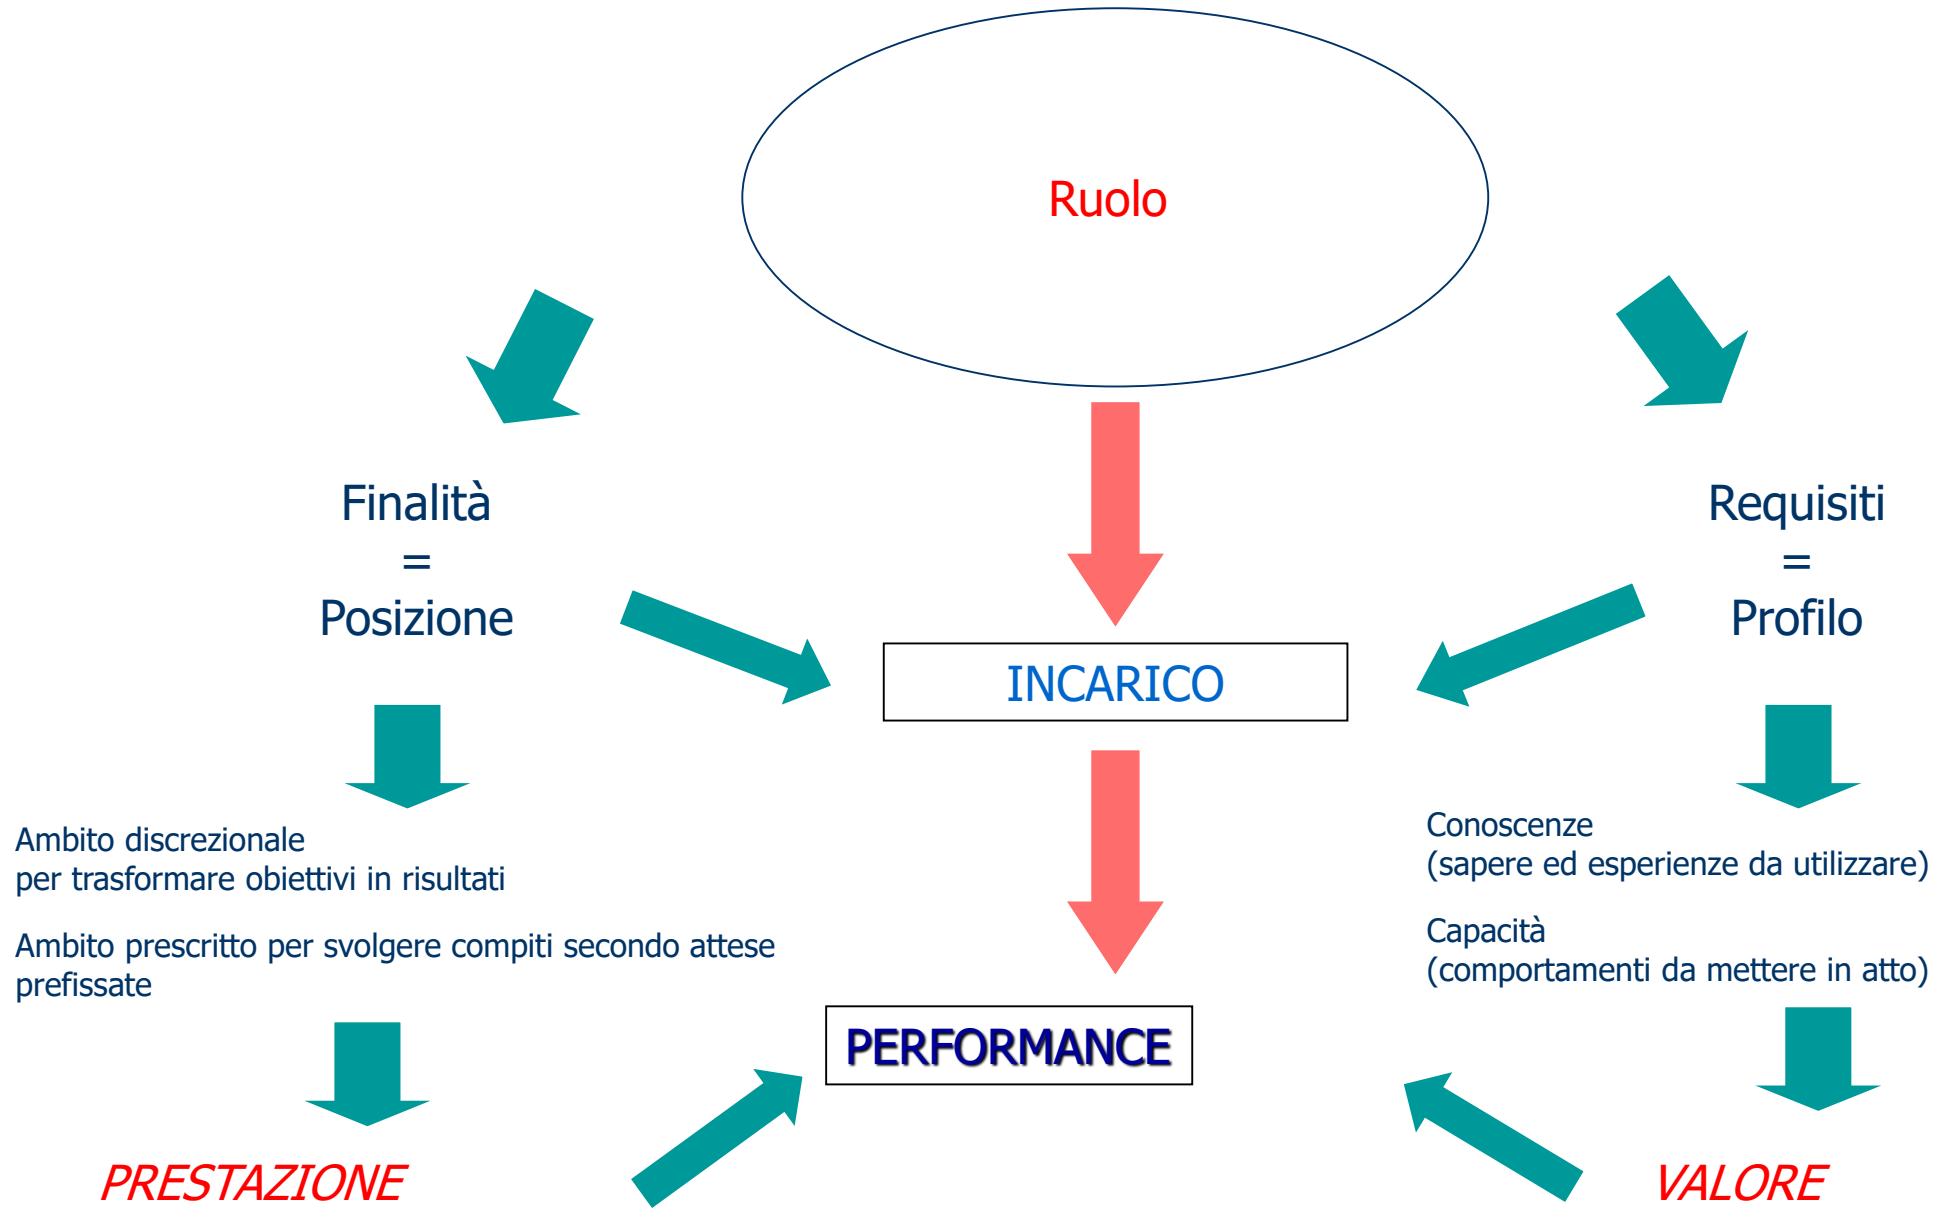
Ruolo

Finalità
=
Posizione

INCARICO

Requisiti
=
Profilo

Ambito discrezionale
per trasformare obiettivi in risultati

Ambito prescritto per svolgere compiti secondo attese prefissate

Conoscenze
(sapere ed esperienze da utilizzare)

Capacità
(comportamenti da mettere in atto)

PERFORMANCE

PRESTAZIONE

VALORE